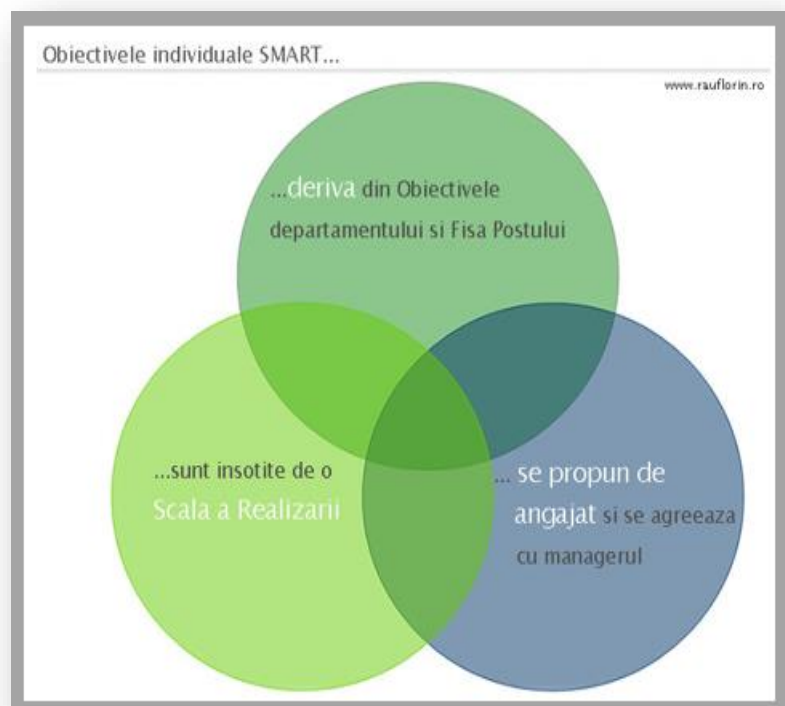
Obiectivele individuale SMART...

www.rauflorin.ro

...deriva din Obiectivele departamentului si Fisa Postului

...sunt insotite de o Scala a Realizarii

... se propun de angajat si se agreeaza cu managerul